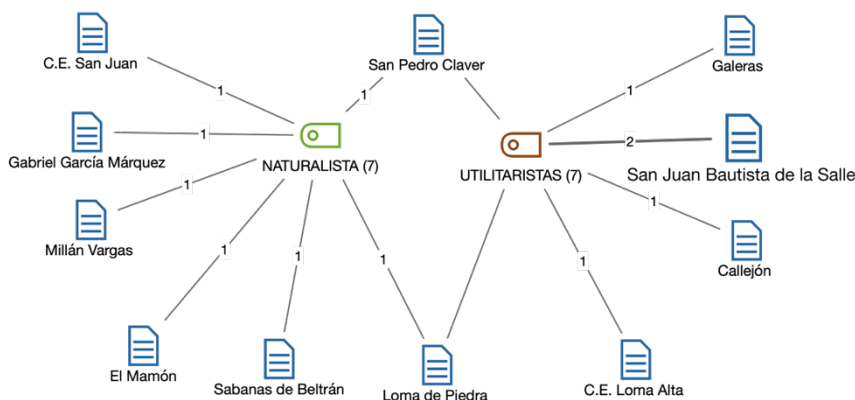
C.E. San Juan

San Pedro Claver

Galeras

1

1

1

1

2

Gabriel García Márquez

NATURALISTA (7)

UTILITARISTAS (7)

San Juan Bautista de la Salle

1

1

Millán Vargas

Callejón

1

1

1

1

El Mamón

Sabanas de Beltrán

Loma de Piedra

C.E. Loma Alta